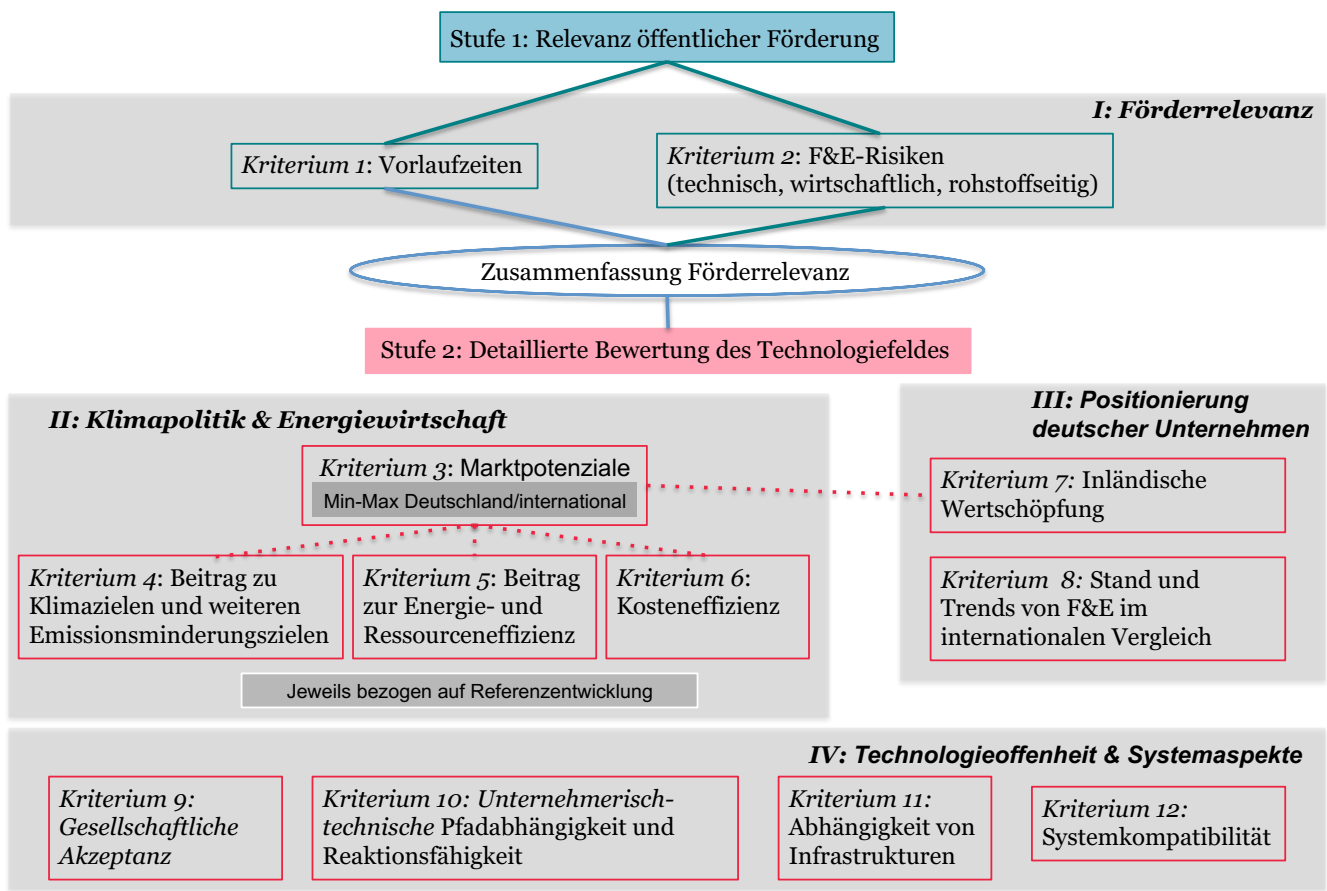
Stufe 1: Relevanz öffentlicher Förderung

I: Förderrelevanz

Kriterium 1: Vorlaufzeiten

Kriterium 2: F&E-Risiken (technisch, wirtschaftlich, rohstoffseitig)

Zusammenfassung Förderrelevanz

Stufe 2: Detaillierte Bewertung des Technologiefeldes

II: Klimapolitik & Energiewirtschaft

Kriterium 3: Marktpotenziale

Min-Max Deutschland/international

Kriterium 4: Beitrag zu Klimazielen und weiteren Emissionsminderungszielen

Kriterium 5: Beitrag zur Energie- und Ressourceneffizienz

Kriterium 6: Kosteneffizienz

Jeweils bezogen auf Referenzentwicklung

III: Positionierung deutscher Unternehmen

Kriterium 7: Inländische Wertschöpfung

Kriterium 8: Stand und Trends von F&E im internationalen Vergleich

IV: Technologieoffenheit & Systemaspekte

Kriterium 9: Gesellschaftliche Akzeptanz

Kriterium 10: Unternehmerisch-technische Pfadabhängigkeit und Reaktionsfähigkeit

Kriterium 11: Abhängigkeit von Infrastrukturen

Kriterium 12: Systemkompatibilität